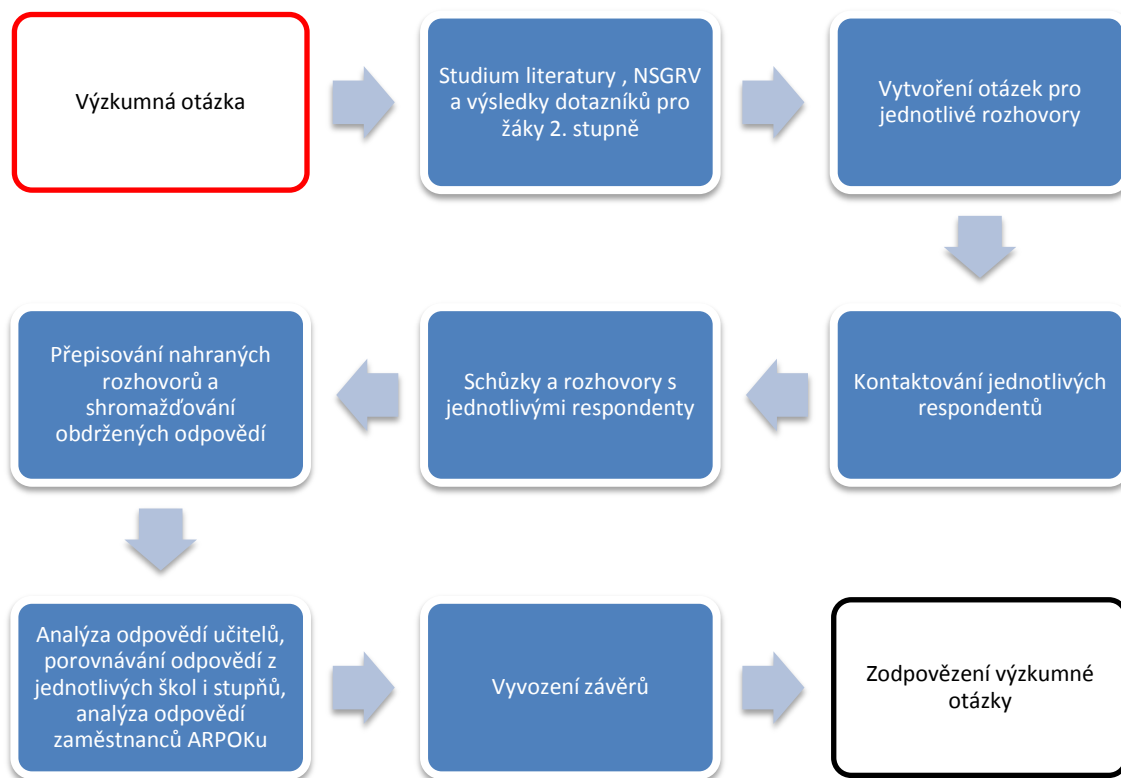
Výzkumná otázka

Studium literatury , NSGRV a výsledky dotazníků pro žáky 2. stupně

Vytvoření otázek pro jednotlivé rozhovory

Kontaktování jednotlivých respondentů

Schůzky a rozhovory s jednotlivými respondenty

Přepisování nahraných rozhovorů a shromažďování obdržených odpovědí

Analýza odpovědí učitelů, porovnávání odpovědí z jednotlivých škol i stupňů, analýza odpovědí zaměstnanců ARPOKu

Vyvození závěrů

Zodpovězení výzkumné otázky